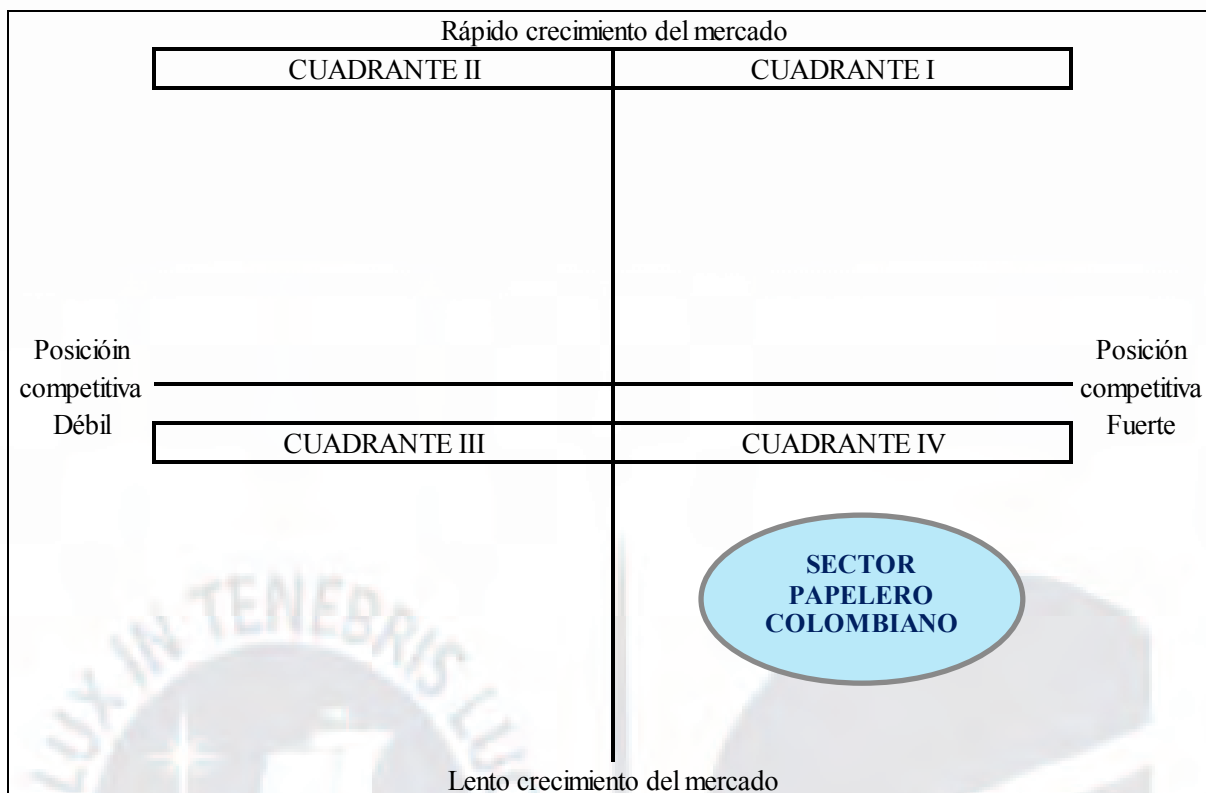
Rápido crecimiento del mercado

CUADRANTE II

CUADRANTE I

Posicióin competitiva Débil

Posición competitiva Fuerte

CUADRANTE III

CUADRANTE IV

SECTOR PAPELERO COLOMBIANO

LUX IN TENEBRIS LU

Lento crecimiento del mercado